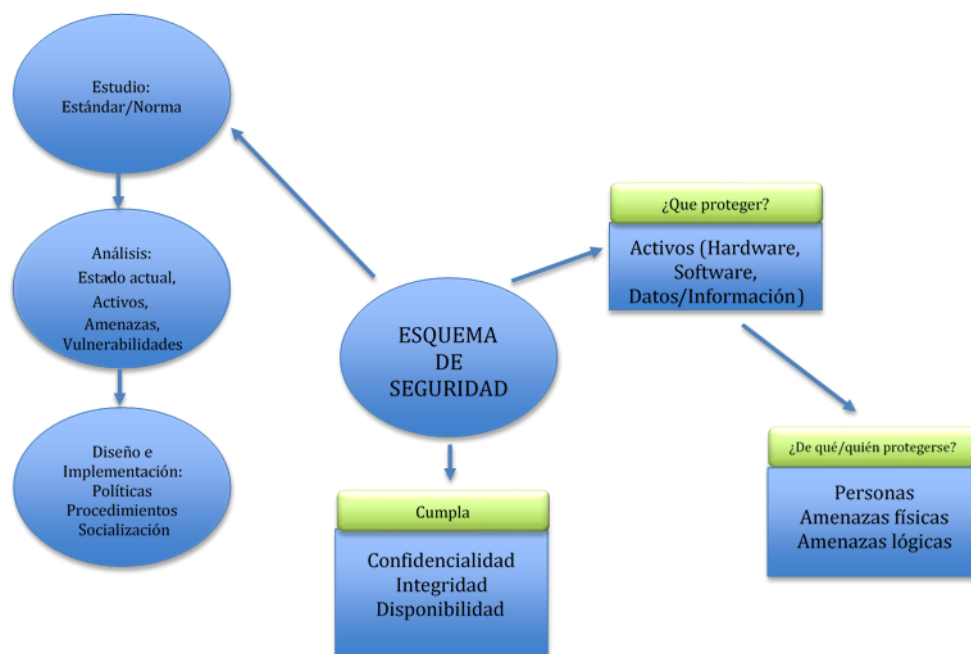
Estudio:
Estándar/Norma

Análisis:
Estado actual,
Activos,
Amenazas,
Vulnerabilidades

Diseño e
Implementación:
Políticas
Procedimientos
Socialización

ESQUEMA
DE
SEGURIDAD

¿Que proteger?

Activos (Hardware,
Software,
Datos/Información)

¿De qué/quién protegerse?

Personas
Amenazas físicas
Amenazas lógicas

Cumpla

Confidencialidad
Integridad
Disponibilidad